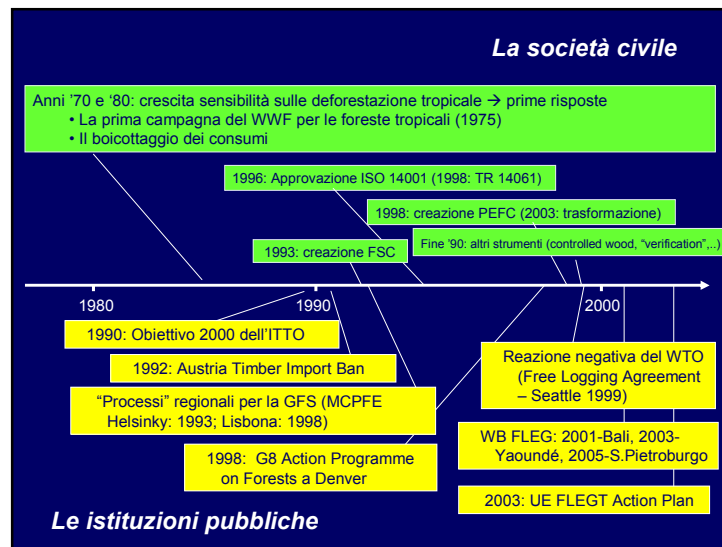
La società civile

Anni '70 e '80: crescita sensibilità sulle deforestazione tropicale → prime risposte
• La prima campagna del WWF per le foreste tropicali (1975)
• Il boicottaggio dei consumi

1996: Approvazione ISO 14001 (1998: TR 14061)

1998: creazione PEFC (2003: trasformazione)

1993: creazione FSC

Fine '90: altri strumenti (controlled wood, "verification",..)

1980

1990

2000

1990: Obiettivo 2000 dell'ITTO

1992: Austria Timber Import Ban

"Processi" regionali per la GFS (MCPFE Helsinky: 1993; Lisbona: 1998)

1998: G8 Action Programme on Forests a Denver

Reazione negativa del WTO (Free Logging Agreement – Seattle 1999)

WB FLEG: 2001-Bali, 2003-Yaoundé, 2005-S.Pietroburgo

2003: UE FLEGT Action Plan

Le istituzioni pubbliche